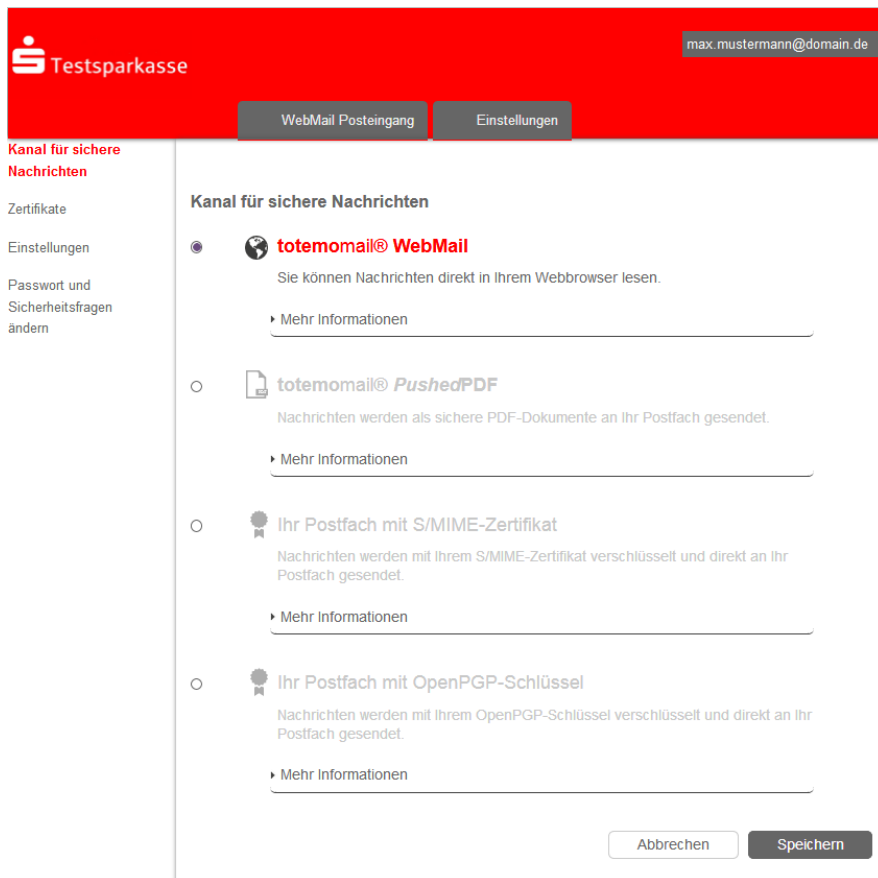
Testsparkasse

max.mustermann@domain.de

WebMail Posteingang

Einstellungen

Kanal für sichere Nachrichten

Zertifikate

Einstellungen

Passwort und Sicherheitsfragen ändern

Kanal für sichere Nachrichten

totemomail® WebMail

Sie können Nachrichten direkt in Ihrem Webbrowser lesen.

Mehr Informationen

totemomail® PushedPDF

Nachrichten werden als sichere PDF-Dokumente an Ihr Postfach gesendet.

Mehr Informationen

Ihr Postfach mit S/MIME-Zertifikat

Nachrichten werden mit Ihrem S/MIME-Zertifikat verschlüsselt und direkt an Ihr Postfach gesendet.

Mehr Informationen

Ihr Postfach mit OpenPGP-Schlüssel

Nachrichten werden mit Ihrem OpenPGP-Schlüssel verschlüsselt und direkt an Ihr Postfach gesendet.

Mehr Informationen

Abbrechen

Speichern